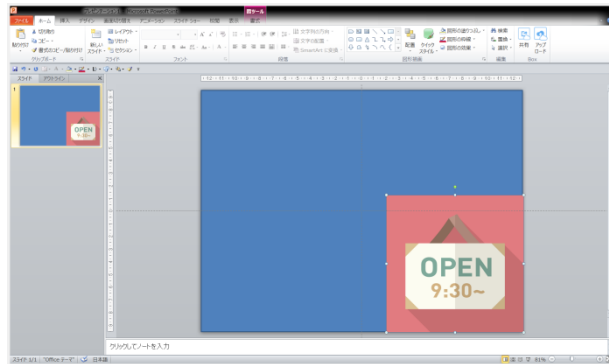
図ツール
ファイル ホーム 挿入 デザイン 画面切り替え アニメーション スライド ショー 校閲 表示 書式
貼り付け 切り取り コピー 書式のコピー/貼り付け クリップボード
新しいスライド レイアウト リセット セクション スライド
フォント
段落
文字列の方向 文字の配置 SmartArt に変換
配置 クイック スタイル 図形の塗りつぶし 図形の枠線 図形の効果 図形描画
検索 置換 選択 編集
共有 アップロード
スライド アウトライン
1
OPEN
9:30~
OPEN
9:30~
クリックしてノートを入力
スライド 1/1 "Office テーマ" 日本語 81%